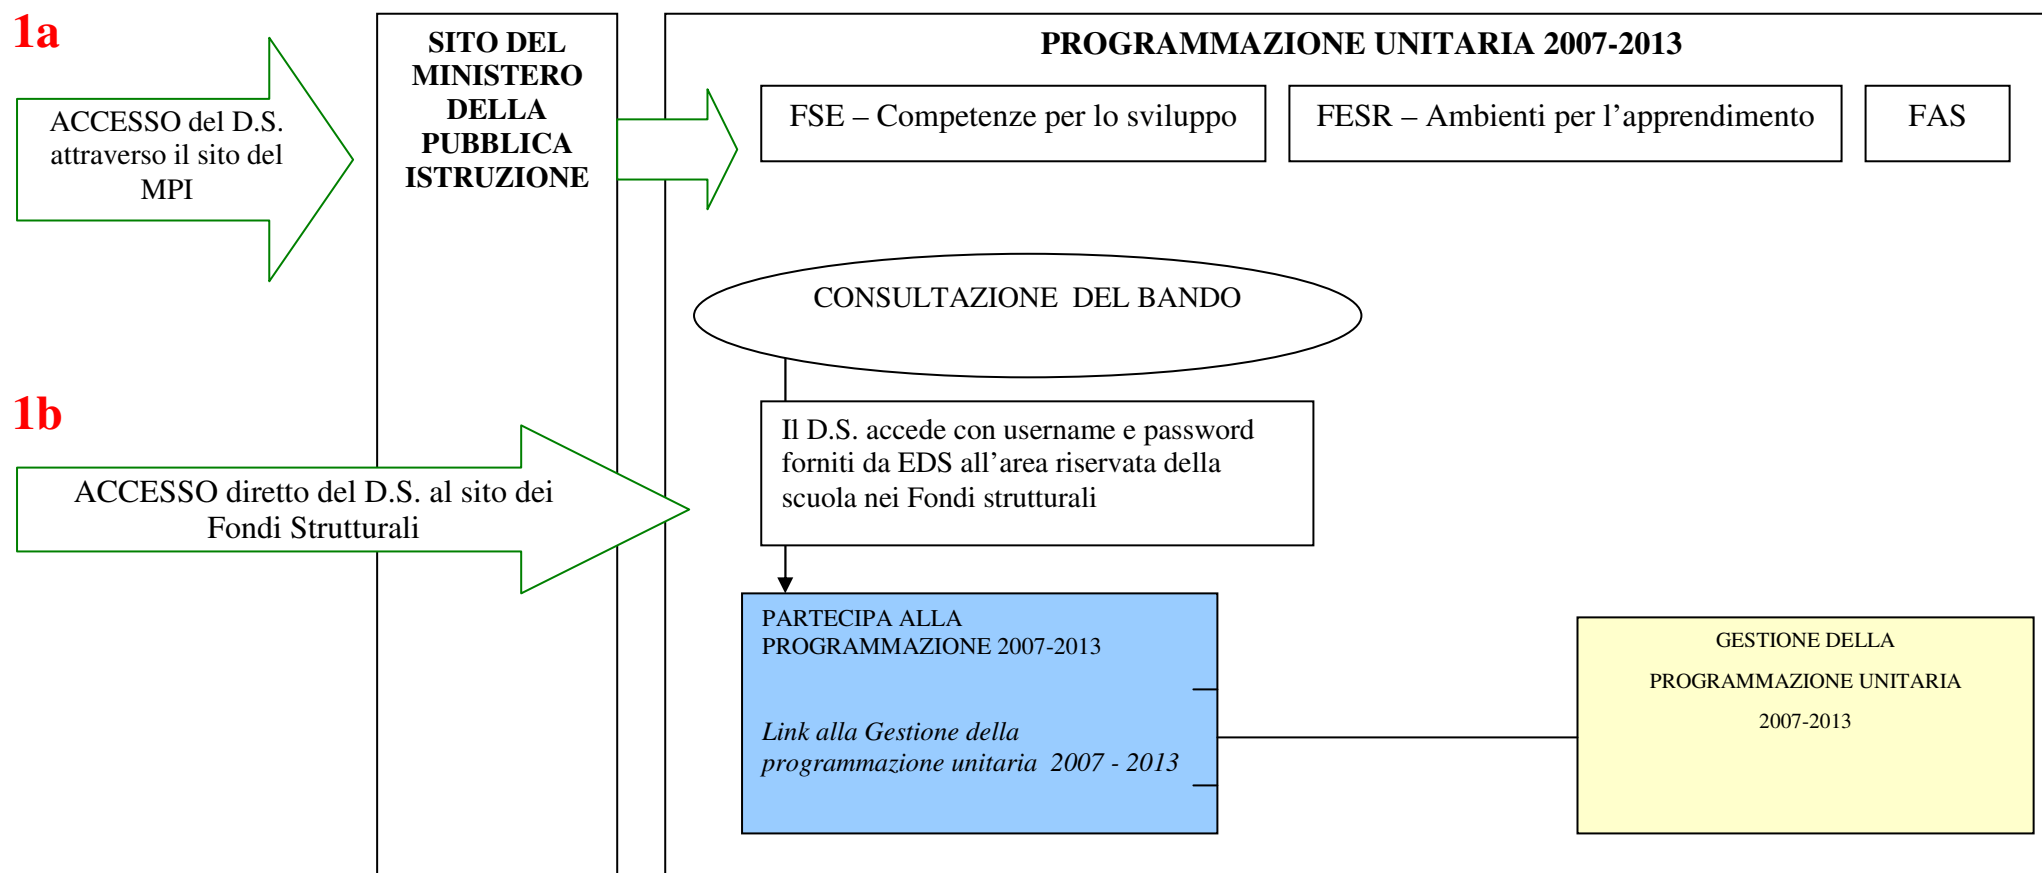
1a

ACCESSO del D.S. attraverso il sito del MPI

SITO DEL MINISTERO DELLA PUBBLICA ISTRUZIONE

PROGRAMMAZIONE UNITARIA 2007-2013

FSE – Competenze per lo sviluppo

FESR – Ambienti per l'apprendimento

FAS

CONSULTAZIONE DEL BANDO

1b

ACCESSO diretto del D.S. al sito dei Fondi Strutturali

Il D.S. accede con username e password forniti da EDS all'area riservata della scuola nei Fondi strutturali

PARTECIPA ALLA PROGRAMMAZIONE 2007-2013

*Link alla Gestione della programmazione unitaria 2007 - 2013*

GESTIONE DELLA PROGRAMMAZIONE UNITARIA 2007-2013